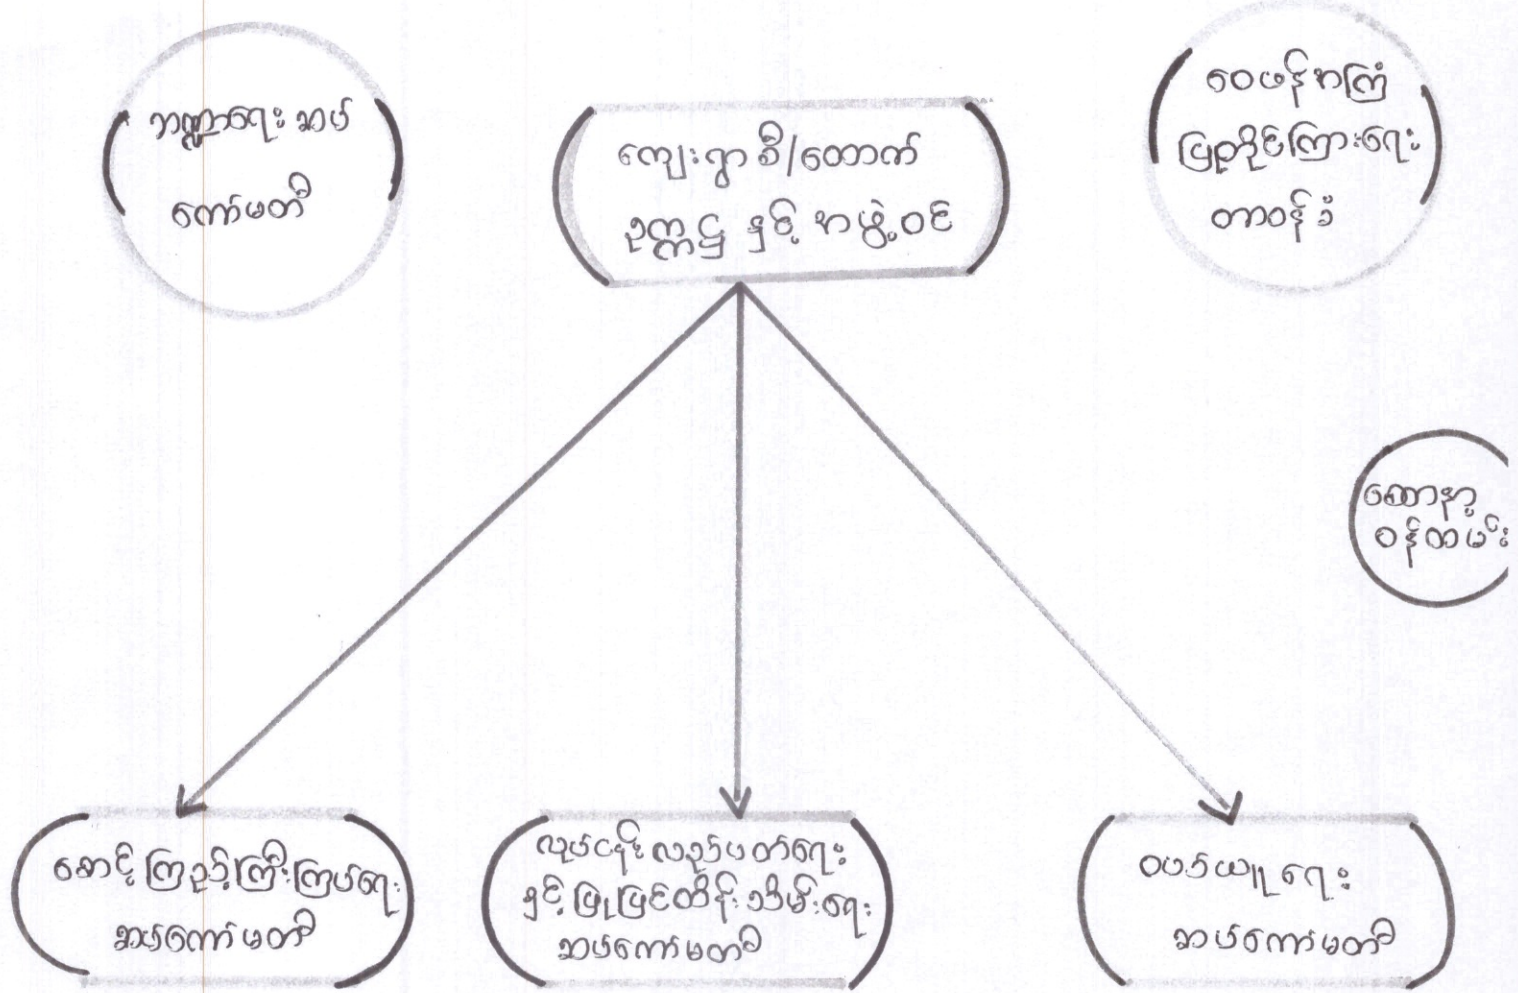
ဘဏ္ဍာရေး ဆပ်ကော်မတီ

ကျေးရွာစီ/တောက် ဥက္ကဋ္ဌ နှင့် အဖွဲ့ဝင်

ဝေဖန်အကြံပြုခိုင်ကြားရေး တာဝန်ခံ

စာရေး ဝန်ထမ်း

စောင့်ကြည့်ကြီးကြပ်ရေး ဆပ်ကော်မတီ

လုပ်ငန်း လည်ပတ်ရေး နှင့် ပြုပြင်ထိန်းသိမ်းရေး ဆပ်ကော်မတီ

ဝယ်ယူရေး ဆပ်ကော်မတီ